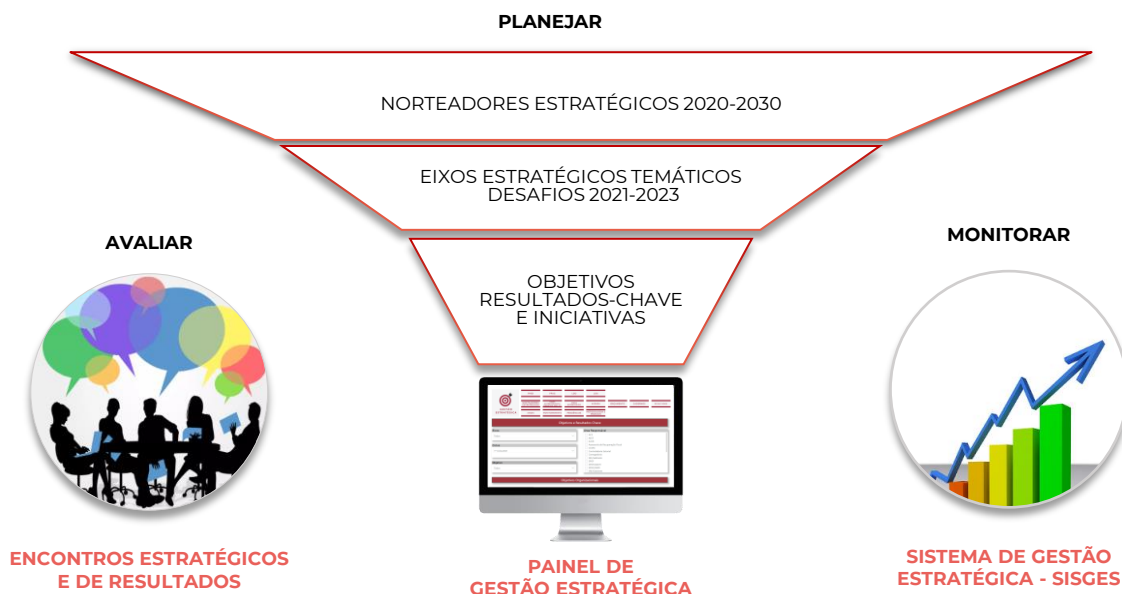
PLANEJAR

NORTEADORES ESTRATÉGICOS 2020-2030

EIXOS ESTRATÉGICOS TEMÁTICOS
DESAFIOS 2021-2023

AVALIAR

OBJETIVOS
RESULTADOS-CHAVE
E INICIATIVAS

MONITORAR

ENCONTROS ESTRATÉGICOS
E DE RESULTADOS

PAINEL DE
GESTÃO ESTRATÉGICA

SISTEMA DE GESTÃO
ESTRATÉGICA - SISGES